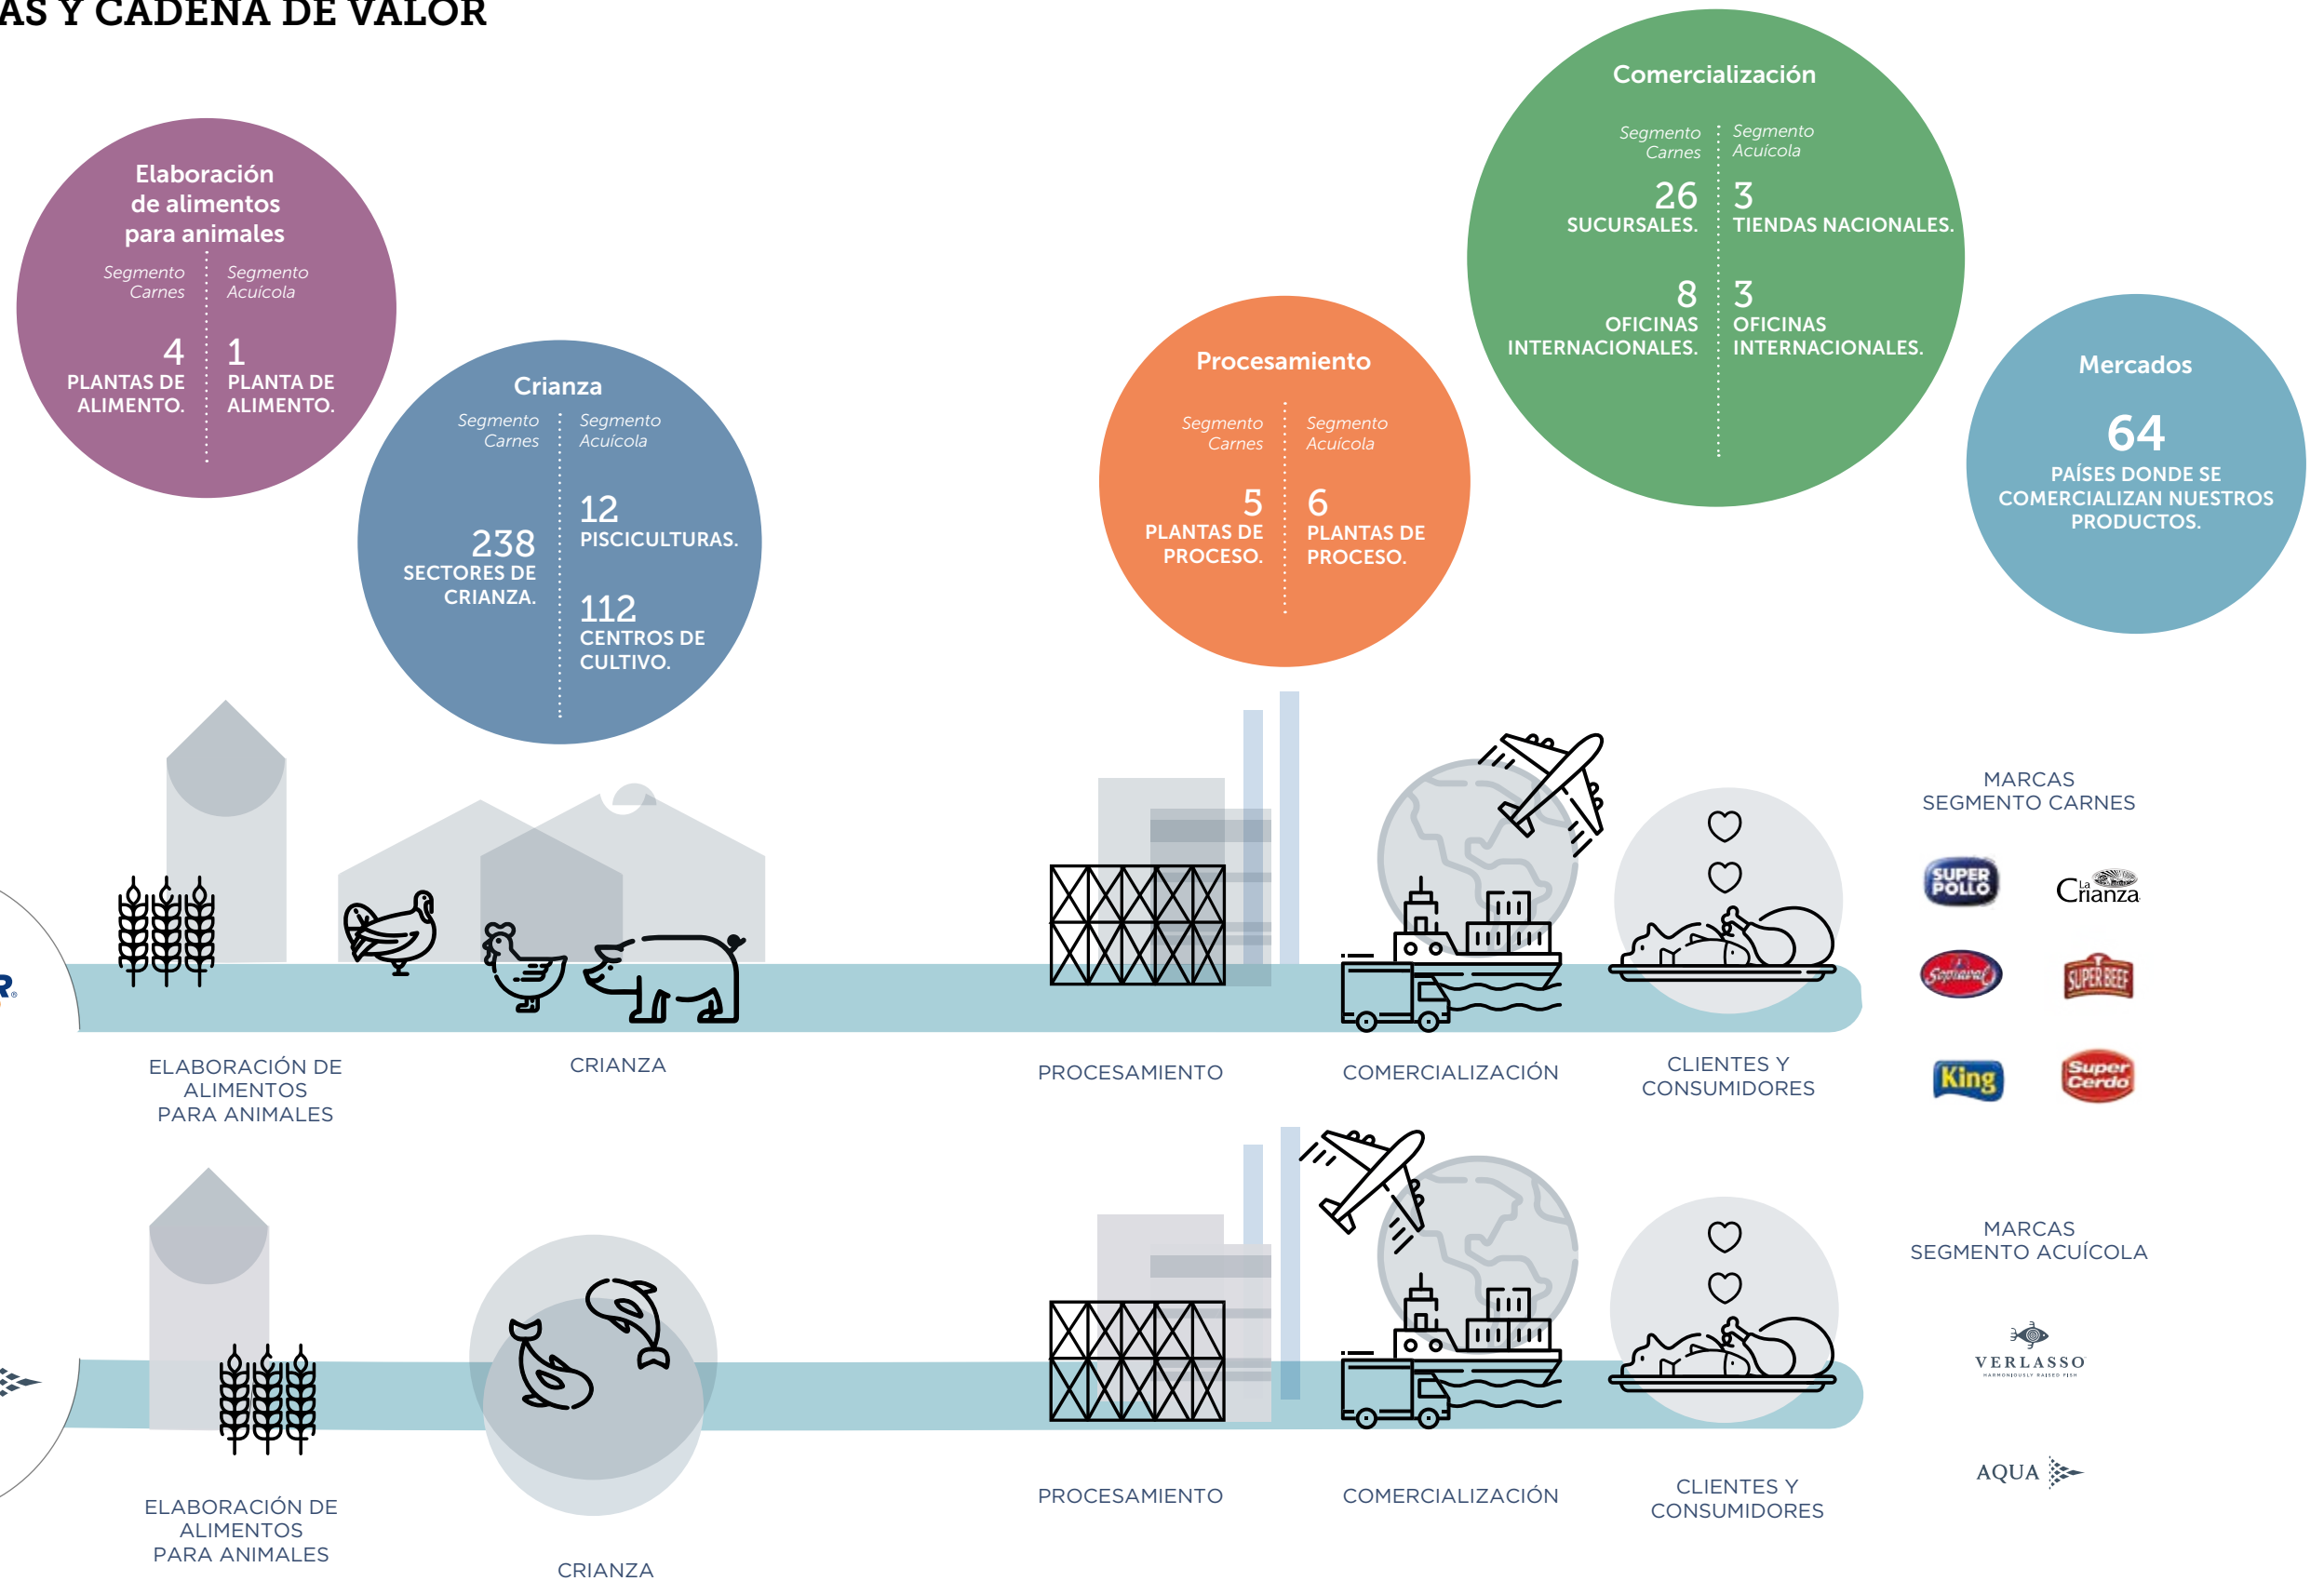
AS Y CADENA DE VALOR

Elaboración de alimentos para animales

Segmento Carnes
4
PLANTAS DE ALIMENTO.

Segmento Acuícola
1
PLANTA DE ALIMENTO.

Crianza

Segmento Carnes
238
SECTORES DE CRIANZA.

Segmento Acuícola
12
PISCICULTURAS.
112
CENTROS DE CULTIVO.

Procesamiento

Segmento Carnes
5
PLANTAS DE PROCESO.

Segmento Acuícola
6
PLANTAS DE PROCESO.

Comercialización

Segmento Carnes
26
SUCURSALES.
8
OFICINAS INTERNACIONALES.

Segmento Acuícola
3
TIENDAS NACIONALES.
3
OFICINAS INTERNACIONALES.

Mercados

64
PAÍSES DONDE SE COMERCIALIZAN NUESTROS PRODUCTOS.

R

ELABORACIÓN DE ALIMENTOS PARA ANIMALES

CRIANZA

PROCESAMIENTO

COMERCIALIZACIÓN

CLIENTES Y CONSUMIDORES

MARCAS SEGMENTO CARNES

SUPER POLLO

La Crianza

Sopraval

SUPER BEEF

King

Super Cerdo

ELABORACIÓN DE ALIMENTOS PARA ANIMALES

CRIANZA

PROCESAMIENTO

COMERCIALIZACIÓN

CLIENTES Y CONSUMIDORES

MARCAS SEGMENTO ACUÍCOLA

VERLASSO
HARMONIOUSLY RAISED FISH

AQUA